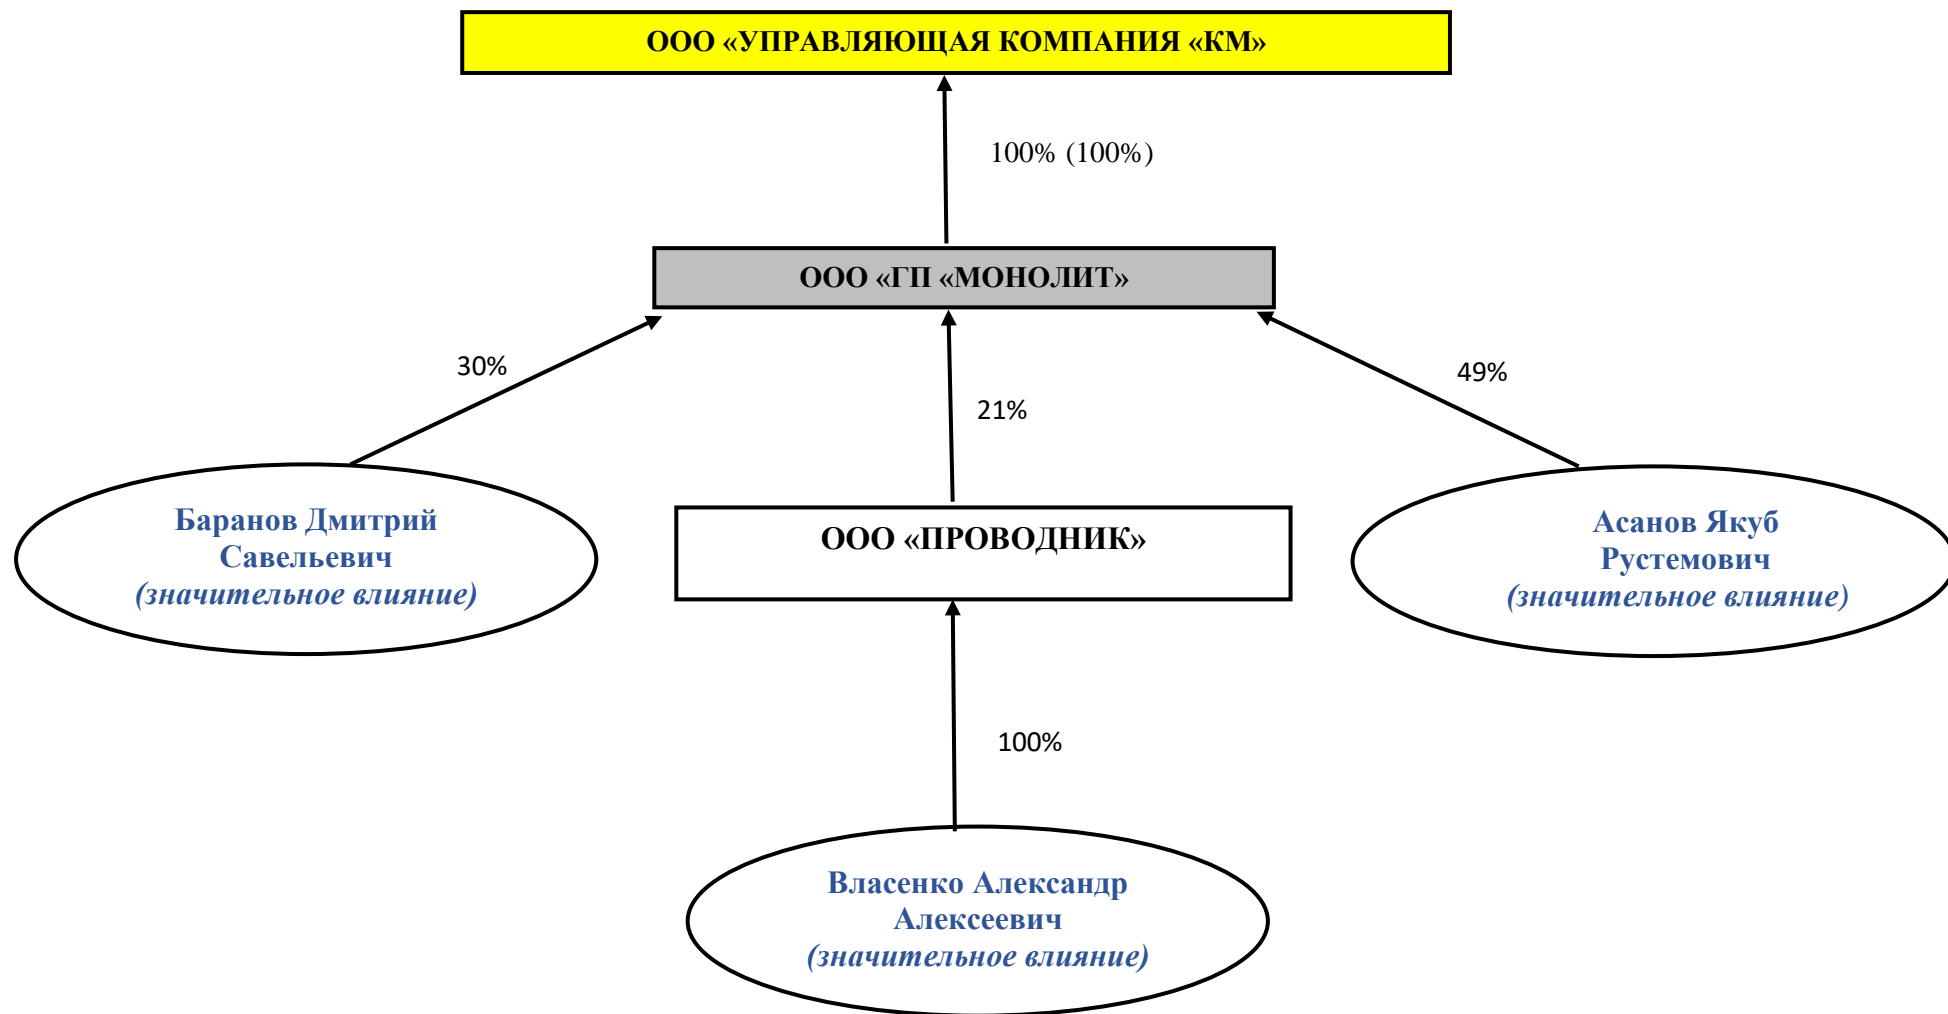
ООО «УПРАВЛЯЮЩАЯ КОМПАНИЯ «КМ»

100% (100%)

ООО «ГП «МОНОЛИТ»

30%

21%

49%

Баранов Дмитрий Савельевич
(значительное влияние)

ООО «ПРОВОДНИК»

Асанов Якуб Рустемович
(значительное влияние)

100%

Власенко Александр Алексеевич
(значительное влияние)